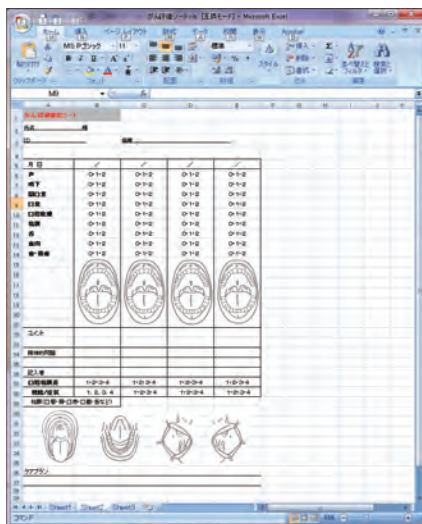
口腔評価シート [互換モード] - Microsoft Excel

ホーム 挿入 ページレイアウト 数式 データ 校閲 表示 Acrobat

MS Pゴシック 11

標準

スタイル

挿入 削除 書式

並べ替えと フィルタ 検索と 選択

クリップボード フォント 配置 数値 セル 編集

M3

口腔評価シート

氏名 様

ID 病棟

月 日

声 0・1・2 0・1・2 0・1・2 0・1・2
嚥下 0・1・2 0・1・2 0・1・2 0・1・2
口唇 0・1・2 0・1・2 0・1・2 0・1・2
舌 0・1・2 0・1・2 0・1・2 0・1・2
口腔粘膜 0・1・2 0・1・2 0・1・2 0・1・2
唾液 0・1・2 0・1・2 0・1・2 0・1・2
歯 0・1・2 0・1・2 0・1・2 0・1・2
歯肉 0・1・2 0・1・2 0・1・2 0・1・2
合・計 0・1・2 0・1・2 0・1・2 0・1・2

コメント

清掃の内容

記入者

口腔清掃度 1・2・3・4 1・2・3・4 1・2・3・4 1・2・3・4
機能の状態 1、2、3、4 1・2・3・4 1・2・3・4 1・2・3・4

ケアプラン

Sheet1 Sheet2 Sheet3

コマンド